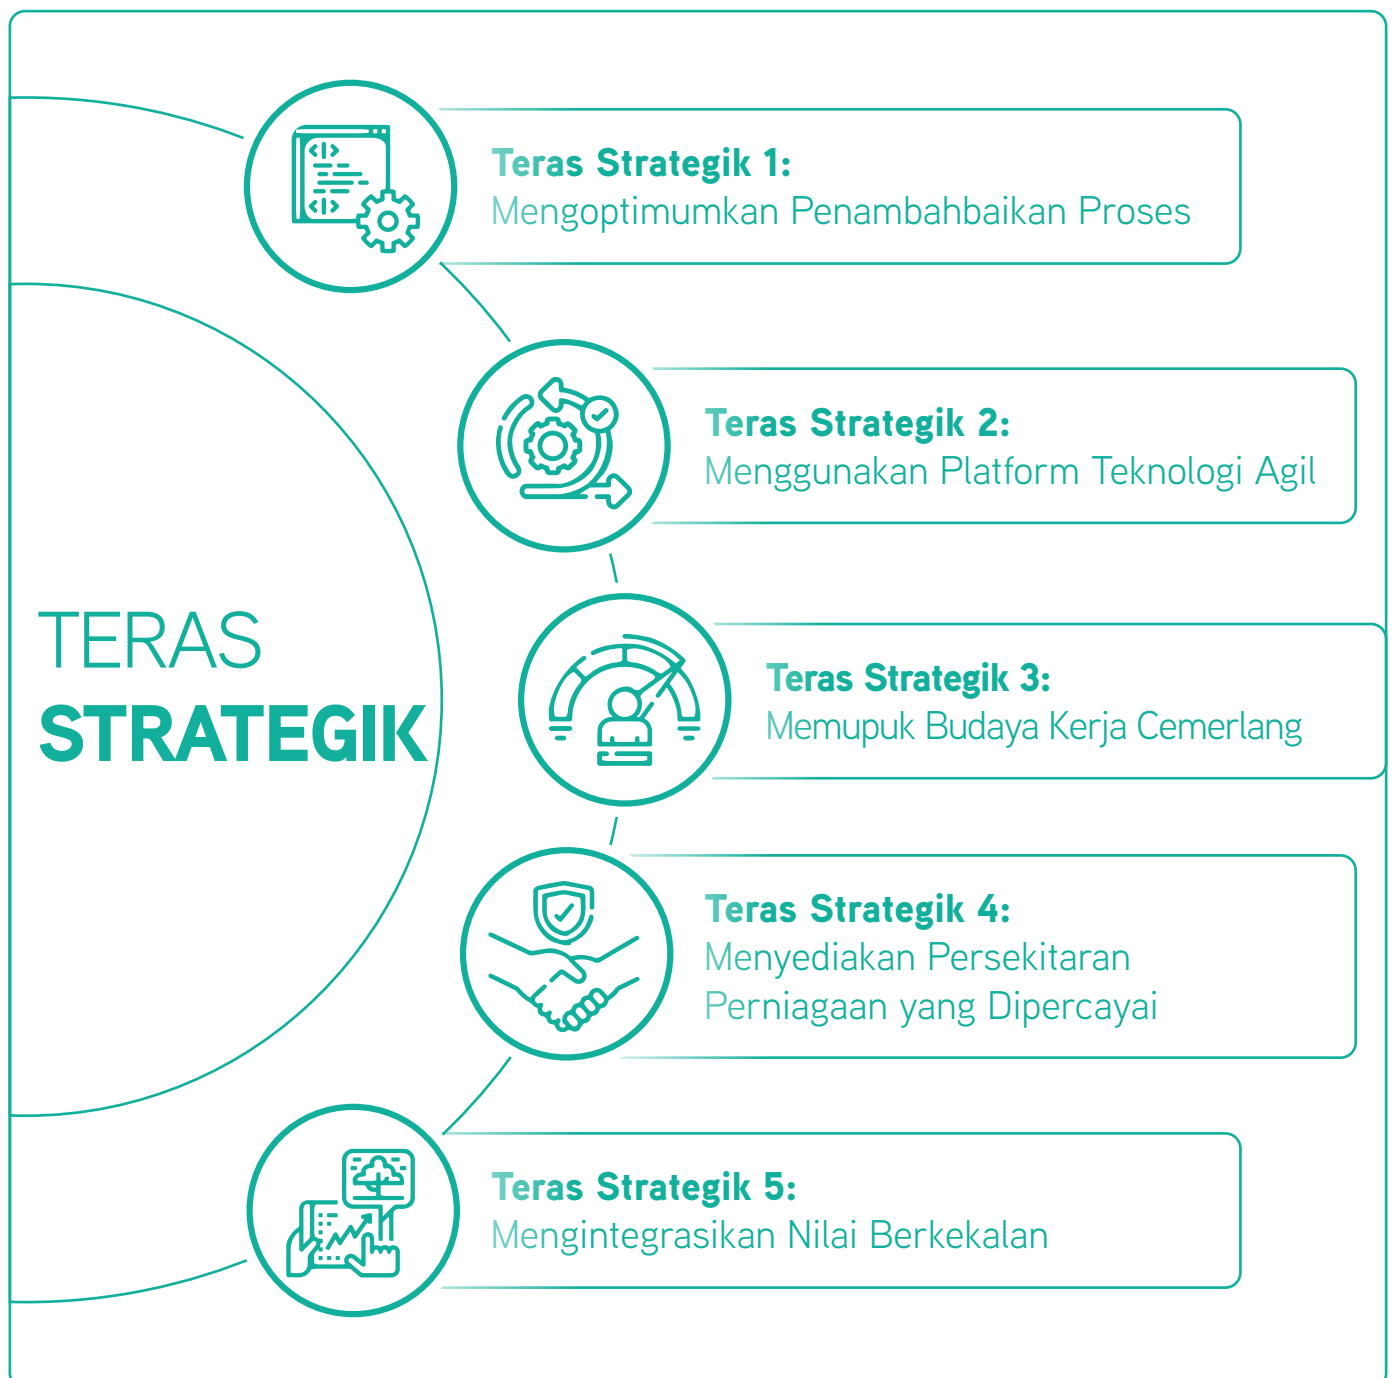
TERAS
STRATEGIK

Teras Strategik 1:
Mengoptimumkan Penambahbaikan Proses

Teras Strategik 2:
Menggunakan Platform Teknologi Agil

Teras Strategik 3:
Memupuk Budaya Kerja Cemerlang

Teras Strategik 4:
Menyediakan Persekitaran Perniagaan yang Dipercayai

Teras Strategik 5:
Mengintegrasikan Nilai Berkekalan